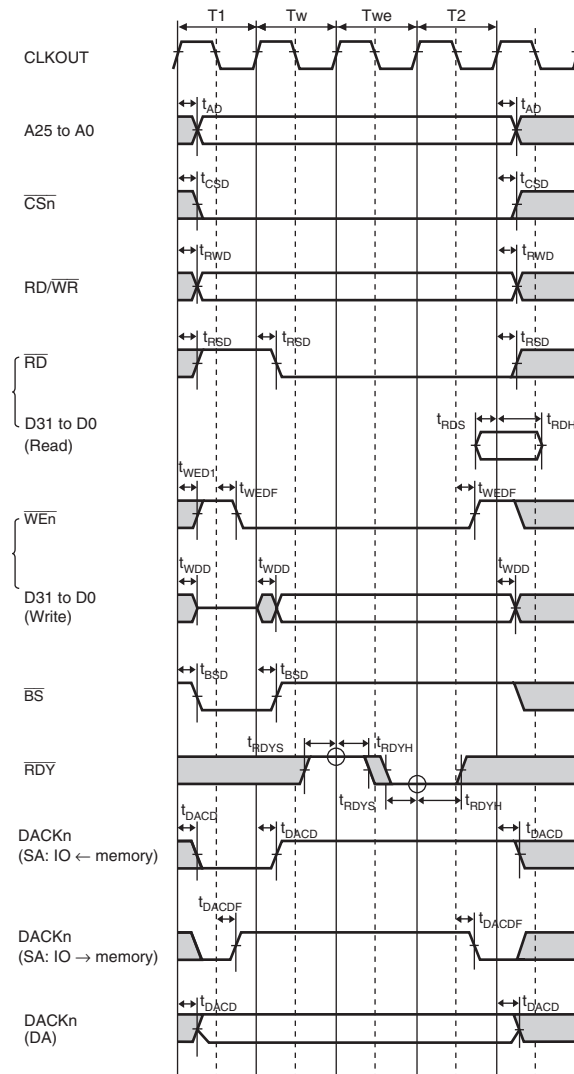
T1 Tw Twe T2

CLKOUT

$t_{AD}$ $t_{AD}$

A25 to A0

$t_{CSD}$ $t_{CSD}$

$\overline{CSn}$

$t_{RWD}$ $t_{RWD}$

RD/$\overline{WR}$

$t_{RSD}$ $t_{RSD}$ $t_{RSD}$

$\overline{RD}$

D31 to D0 (Read)

$t_{RDS}$ $t_{RDH}$

$t_{WED1}$ $t_{WEDF}$ $t_{WEDF}$

$\overline{WEn}$

$t_{WDD}$ $t_{WDD}$ $t_{WDD}$

D31 to D0 (Write)

$t_{BSD}$ $t_{BSD}$

$\overline{BS}$

$t_{RDYS}$ $t_{RDYH}$

$\overline{RDY}$

$t_{RDYS}$ $t_{RDYH}$

$t_{DACD}$ $t_{DACD}$ $t_{DACD}$

DACKn (SA: IO ← memory)

$t_{DACDF}$ $t_{DACDF}$

DACKn (SA: IO → memory)

$t_{DACD}$ $t_{DACD}$

DACKn (DA)